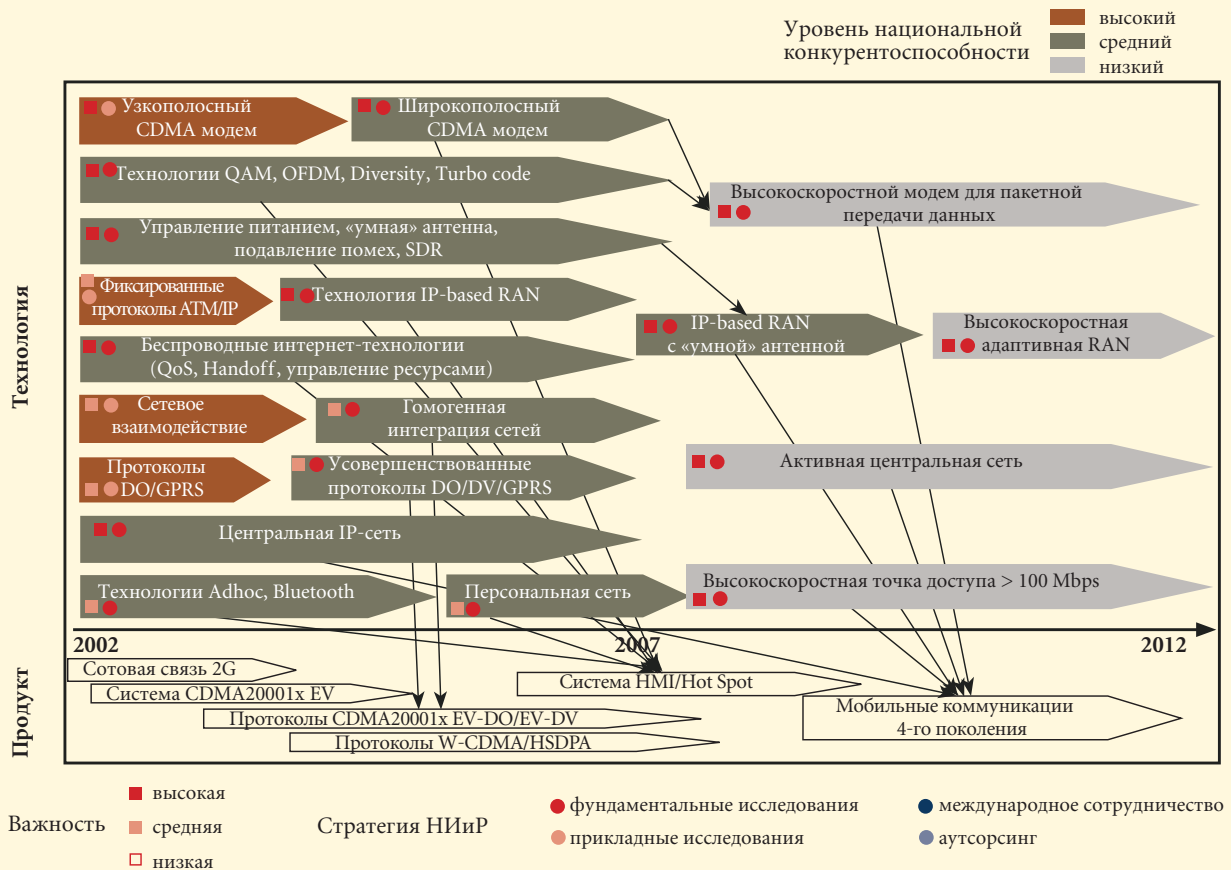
Уровень национальной конкурентоспособности

высокий
средний
низкий

Технология

Узкополосный CDMA модем

Широкополосный CDMA модем

Технологии QAM, OFDM, Diversity, Turbo code

Высокоскоростной модем для пакетной передачи данных

Управление питанием, «умная» антенна, подавление помех, SDR

Фиксированные протоколы ATM/IP

Технология IP-based RAN

IP-based RAN с «умной» антенной

Высокоскоростная адаптивная RAN

Беспроводные интернет-технологии (QoS, Handoff, управление ресурсами)

Сетевое взаимодействие

Гомогенная интеграция сетей

Активная центральная сеть

Протоколы DO/GPRS

Усовершенствованные протоколы DO/DV/GPRS

Центральная IP-сеть

Технологии Adhoc, Bluetooth

Персональная сеть

Высокоскоростная точка доступа > 100 Mbps

2002

2007

2012

Продукт

Сотовая связь 2G

Система CDMA20001x EV

Система HMI/Hot Spot

Протоколы CDMA20001x EV-DO/EV-DV

Мобильные коммуникации 4-го поколения

Протоколы W-CDMA/HSDPA

Важность

высокая
средняя
низкая

Стратегия НИиР

фундаментальные исследования
прикладные исследования
международное сотрудничество
аутсорсинг